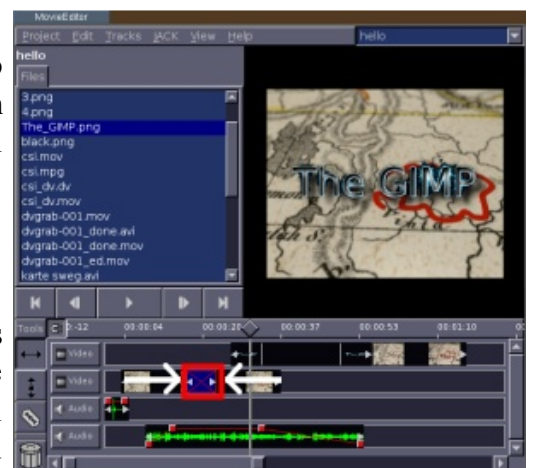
MovieEditor

Project Edit Tracks JACK View Help

hello

hello

Files

3.png
4.png
The_GIMP.png
black.png
csi.mov
csi.mpg
csi_dv.dv
csi_dv.mov
dvgrab-001.mov
dvgrab-001_done.avi
dvgrab-001_done.mov
dvgrab-001_ed.mov
karte sweg.avi

The GIMP

Tools

0:-12 00:00:04 00:00:20 00:00:37 00:00:53 00:01:10

Video
Video
Audio
Audio